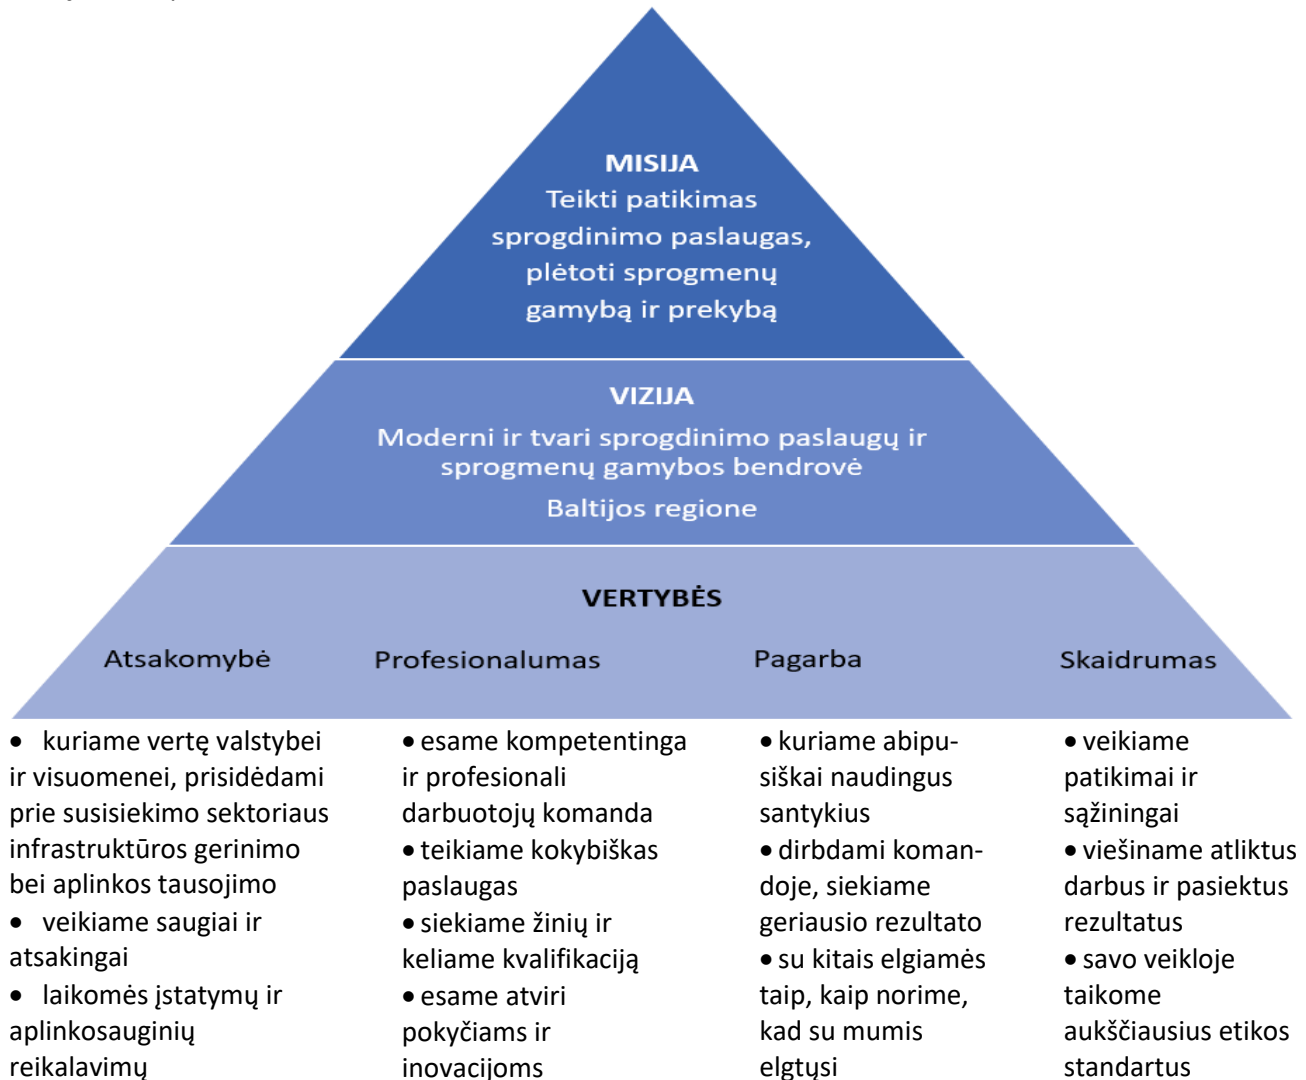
MISIJA
Teikti patikimas sprogdinimo paslaugas, plėtoti sprogmenų gamybą ir prekybą

VIZIJA
Moderni ir tvari sprogdinimo paslaugų ir sprogmenų gamybos bendrovė
Baltijos regione

VERTYBĖS

Atsakomybė

• kuriame vertę valstybei ir visuomenei, prisidėdami prie susisiekimo sektoriaus infrastruktūros gerinimo bei aplinkos tausojimo
• veikiame saugiai ir atsakingai
• laikomės įstatymų ir aplinkosauginių reikalavimų

Profesionalumas

• esame kompetentinga ir profesionali darbuotojų komanda
• teikiame kokybiškas paslaugas
• siekiame žinių ir keliame kvalifikaciją
• esame atviri pokyčiams ir inovacijoms

Pagarba

• kuriame abipusiškai naudingus santykius
• dirbdami komandoje, siekiame geriausio rezultato
• su kitais elgiamės taip, kaip norime, kad su mumis elgtųsi

Skaidrumas

• veikiame patikimai ir sąžiningai
• viešiname atliktus darbus ir pasiektus rezultatus
• savo veikloje taikome aukščiausius etikos standartus